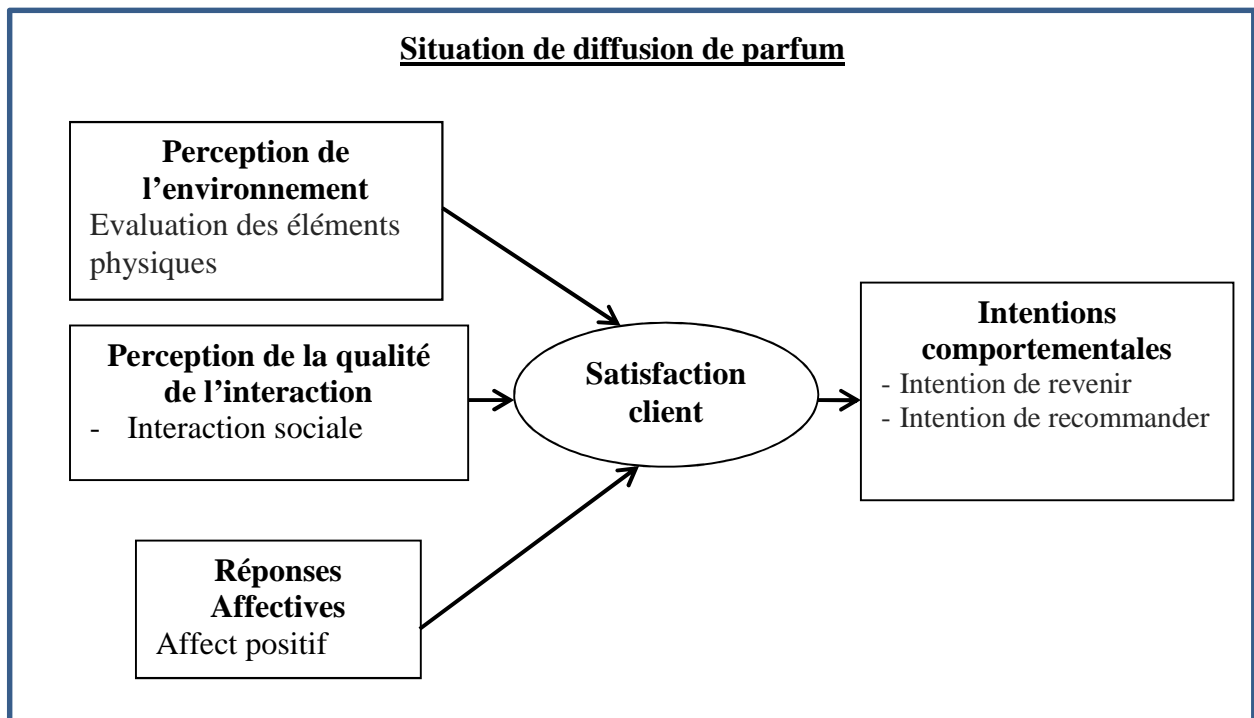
Situation de diffusion de parfum

Perception de l'environnement
Evaluation des éléments physiques

Perception de la qualité de l'interaction
- Interaction sociale

Réponses Affectives
Affect positif

Satisfaction client

Intentions comportementales
- Intention de revenir
- Intention de recommander